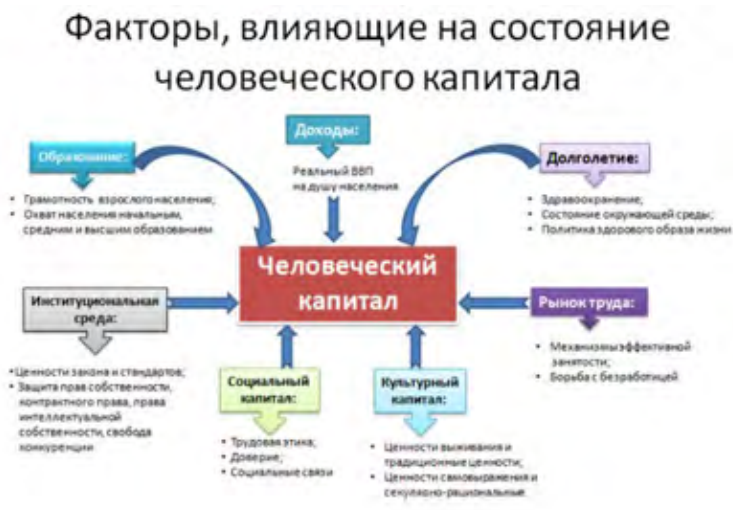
Факторы, влияющие на состояние человеческого капитала

Образование:

• Грамотность взрослого населения;
• Охват населения начальным, средним и высшим образованием

Доходы:

Реальный ВВП на душу населения

Долголетие:

• Здравоохранение;
• Состояние окружающей среды;
• Политика здорового образа жизни

Человеческий капитал

Институциональная среда:

• Ценности закона и стандартов;
• Защита прав собственности, контрактного права, права интеллектуальной собственности, свобода конкуренции

Рынок труда:

• Механизмы эффективной занятости;
• Борьба с безработицей

Социальный капитал:

• Трудовая этика;
• Доверие;
• Социальные связи

Культурный капитал:

• Ценности выживания и традиционные ценности;
• Ценности самовыражения и секулярно-рациональные